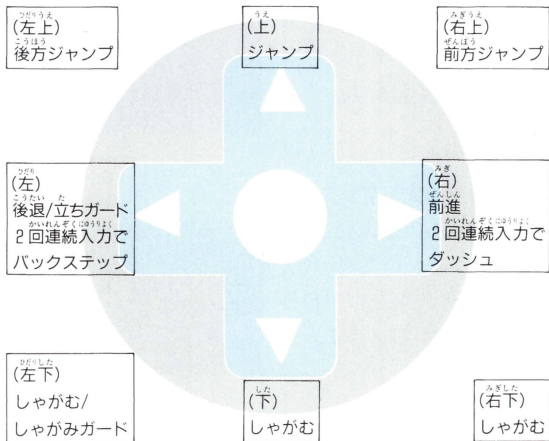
(左上)
後方ジャンプ

(上)
ジャンプ

(右上)
前方ジャンプ

(左)
後退/立ちガード
2回連続入力で
バックステップ

(右)
前進
2回連続入力で
ダッシュ

(左下)
しゃがむ/
しゃがみガード

(下)
しゃがむ

(右下)
しゃがむ